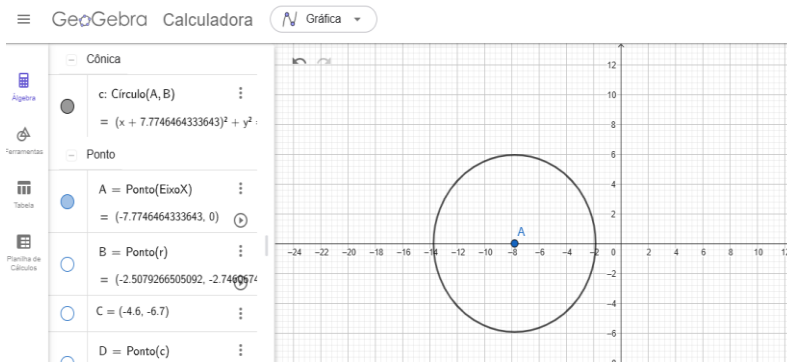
GeoGebra Calculadora Gráfica

Álgebra
Ferramentas
Tabela
Planilha de Cálculos

Cônica
c: Círculo(A, B)
$= (x + 7.7746464333643)^2 + y^2$ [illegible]

Ponto
A = Ponto(EixoX)
= (-7.7746464333643, 0)
B = Ponto(r)
= (-2.5079266505092, -2.7460674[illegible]
C = (-4.6, -6.7)
D = Ponto(c)

A

12
10
8
6
4
2
0
-2
-4
-6
-24 -22 -20 -18 -16 -14 -12 -10 -8 -6 -4 -2 0 2 4 6 8 10 12